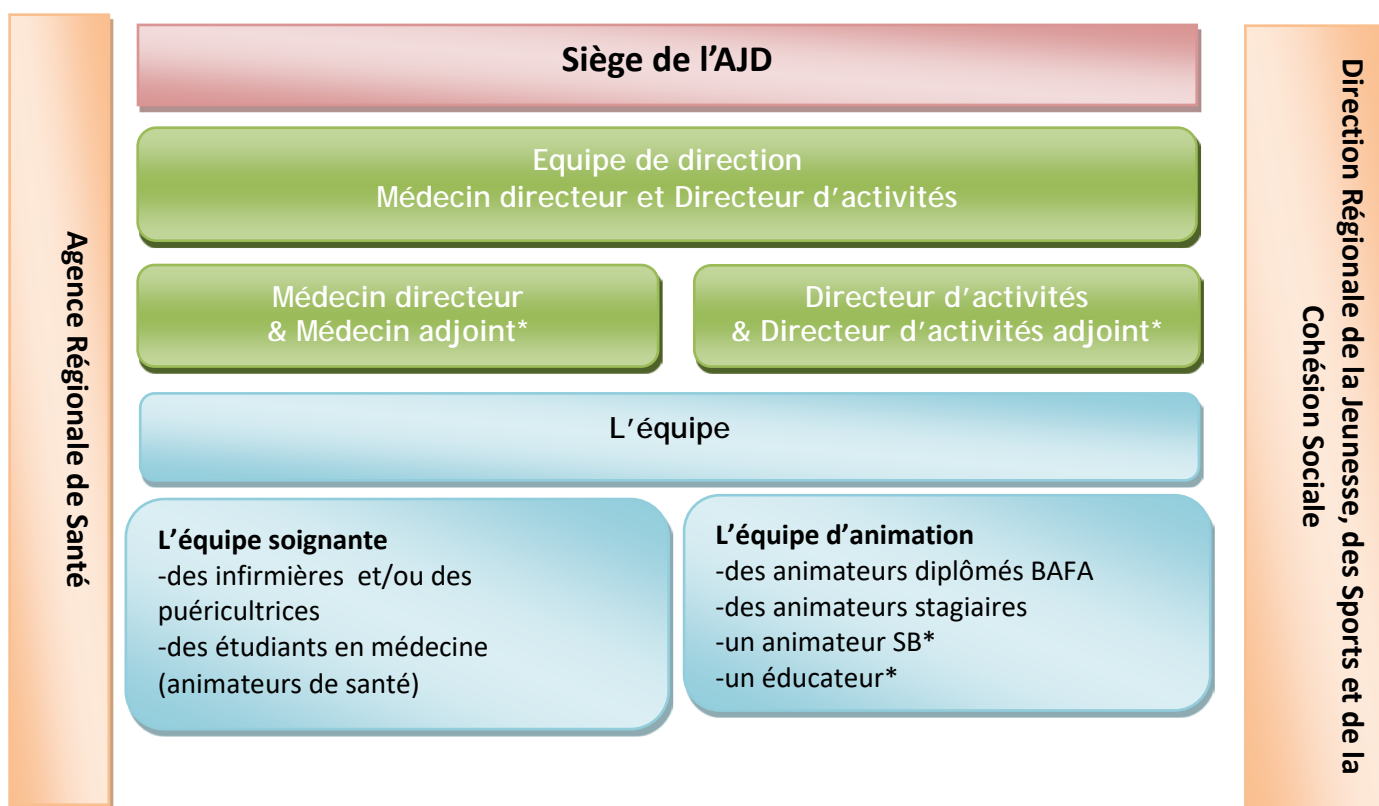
Agence Régionale de Santé

Siège de l'AJD

Equipe de direction
Médecin directeur et Directeur d'activités

Médecin directeur
& Médecin adjoint*

Directeur d'activités
& Directeur d'activités adjoint*

L'équipe

L'équipe soignante
-des infirmières et/ou des puéricultrices
-des étudiants en médecine (animateurs de santé)

L'équipe d'animation
-des animateurs diplômés BAFA
-des animateurs stagiaires
-un animateur SB*
-un éducateur*

Direction Régionale de la Jeunesse, des Sports et de la Cohésion Sociale